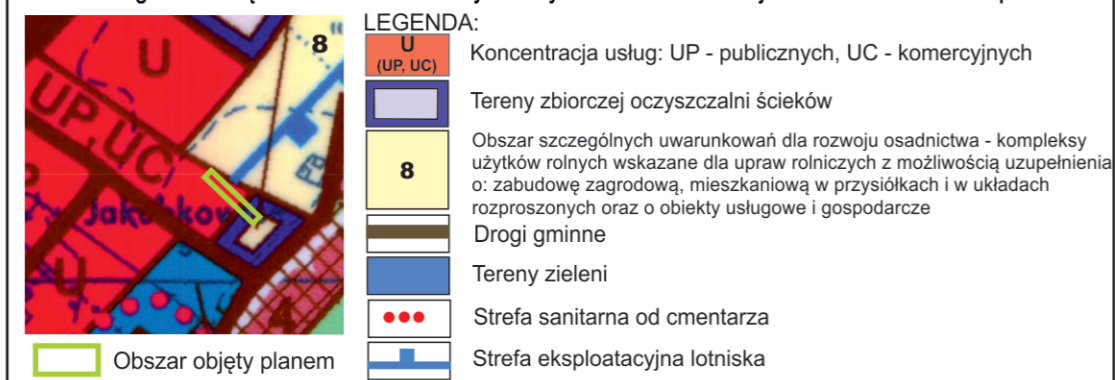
8
U
UP, UC
Jakubkow
U

Obszar objęty planem

LEGENDA:

U (UP, UC) Koncentracja usług: UP - publicznych, UC - komercyjnych

Tereny zbiorczej oczyszczalni ścieków

8 Obszar szczególnych uwarunkowań dla rozwoju osadnictwa - kompleksy użytków rolnych wskazane dla upraw rolniczych z możliwością uzupełnienia o: zabudowę zagrodową, mieszkaniową w przysiółkach i w układach rozproszonych oraz o obiekty usługowe i gospodarcze

Drogi gminne

Tereny zieleni

Strefa sanitarna od cmentarza

Strefa eksploatacyjna lotniska